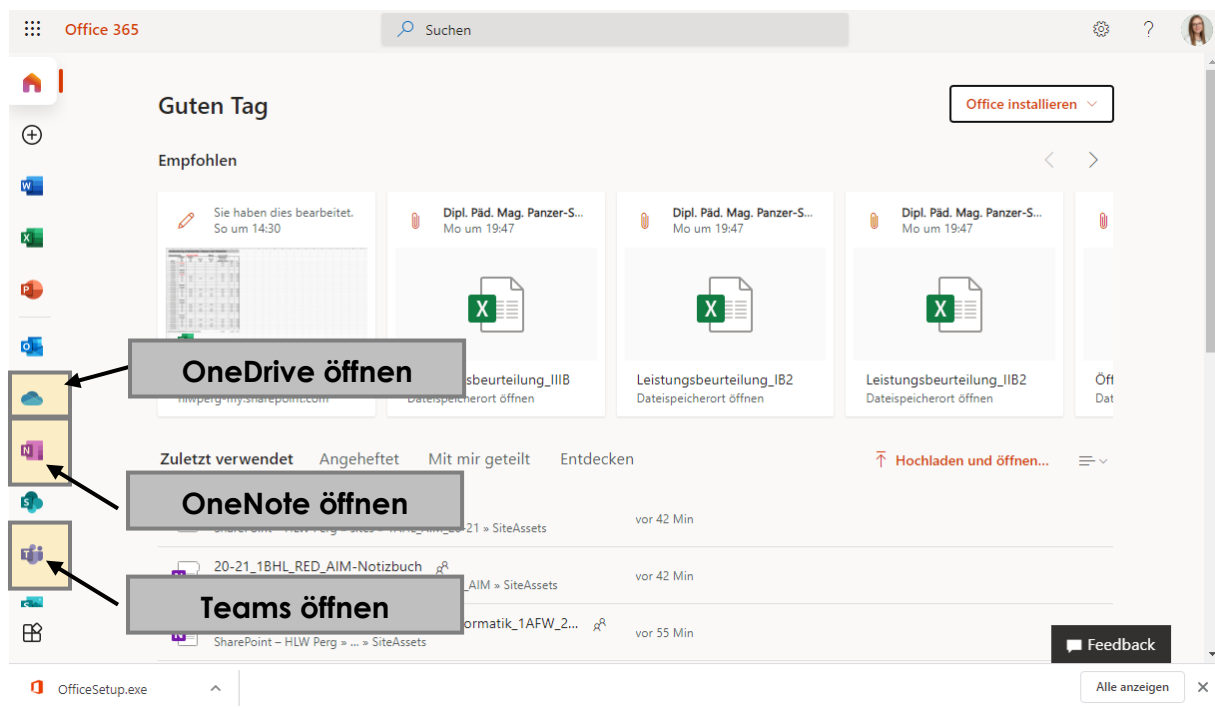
Office 365

Suchen

Guten Tag

Office installieren

Empfohlen

Sie haben dies bearbeitet.
So um 14:30

Dipl. Päd. Mag. Panzer-S...
Mo um 19:47

Dipl. Päd. Mag. Panzer-S...
Mo um 19:47

Dipl. Päd. Mag. Panzer-S...
Mo um 19:47

OneDrive öffnen

hlwperg-my.sharepoint.com

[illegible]sbeurteilung_IIIB
Dateispeicherort öffnen

Leistungsbeurteilung_IB2
Dateispeicherort öffnen

Leistungsbeurteilung_IIB2
Dateispeicherort öffnen

Öff
Dat

Zuletzt verwendet   Angeheftet   Mit mir geteilt   Entdecken

Hochladen und öffnen...

OneNote öffnen

SharePoint – HLW Perg » sites » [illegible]-21 » SiteAssets   vor 42 Min

20-21_1BHL_RED_AIM-Notizbuch
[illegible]_AIM » SiteAssets   vor 42 Min

Teams öffnen

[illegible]ormatik_1AFW_2...
SharePoint – HLW Perg » ... » SiteAssets   vor 55 Min

Feedback

OfficeSetup.exe

Alle anzeigen